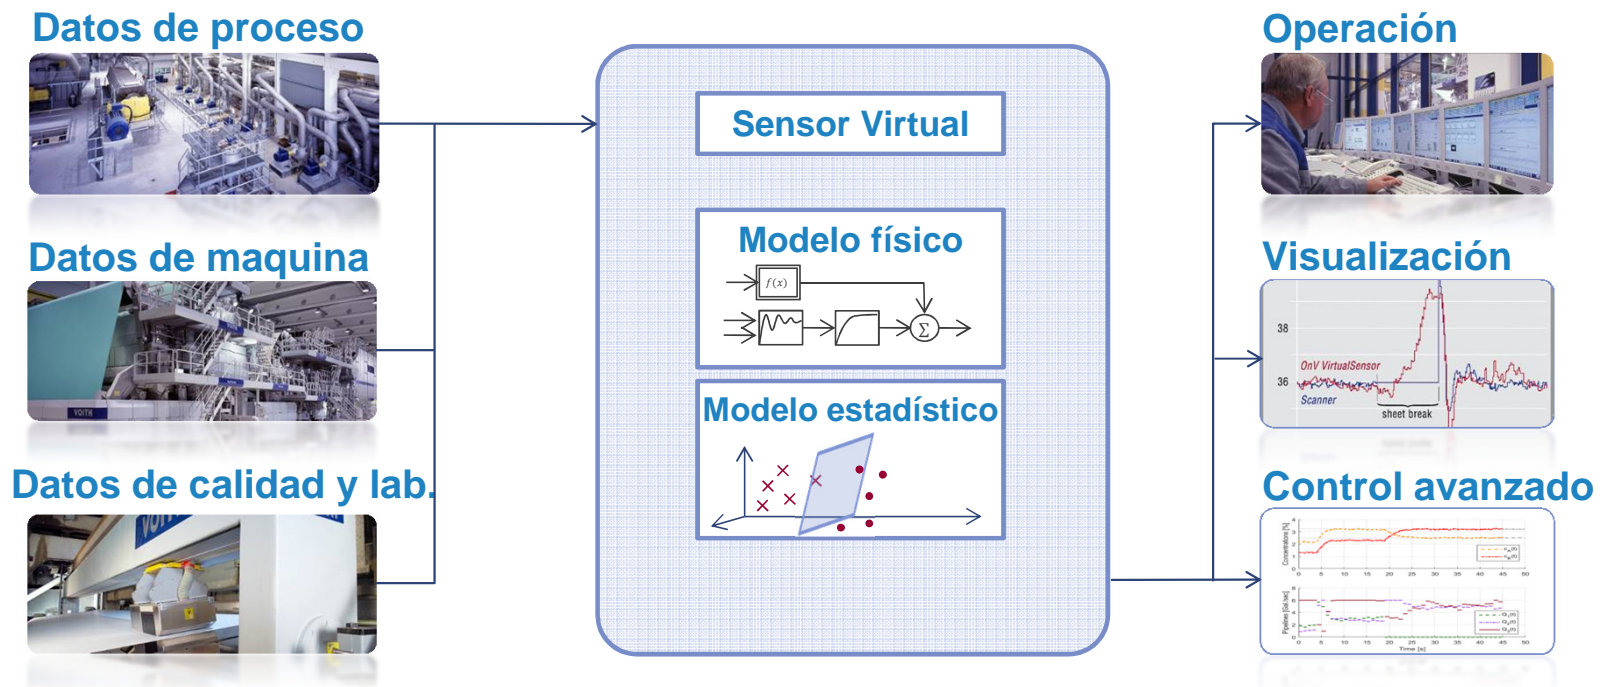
Datos de proceso

Datos de maquina

VOITH

Datos de calidad y lab.

Sensor Virtual

Modelo físico

$f(x)$

$\Sigma$

Modelo estadístico

Operación

Visualización

38

36

OnV VirtualSensor

Scanner

sheet break

Control avanzado

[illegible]